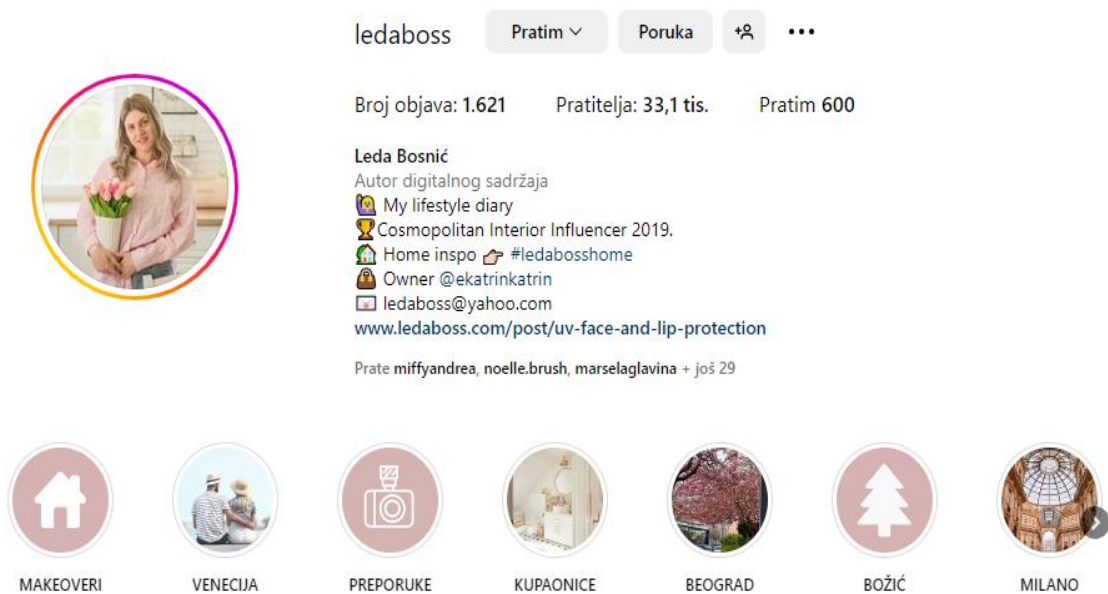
ledaboss Pratim Poruka

Broj objava: 1.621 Pratitelja: 33,1 tis. Pratim 600

Leda Bosnić
Autor digitalnog sadržaja
🙋‍♀️ My lifestyle diary
🏆Cosmopolitan Interior Influencer 2019.
🏡 Home inspo 👉 #ledabosshome
👜 Owner @ekatrinkatrin
📧 ledaboss@yahoo.com
www.ledaboss.com/post/uv-face-and-lip-protection

Prate miffyandrea, noelle.brush, marselaglavina + još 29

MAKEOVERI VENECIJA PREPORUKE KUPAONICE BEOGRAD BOŽIĆ MILANO